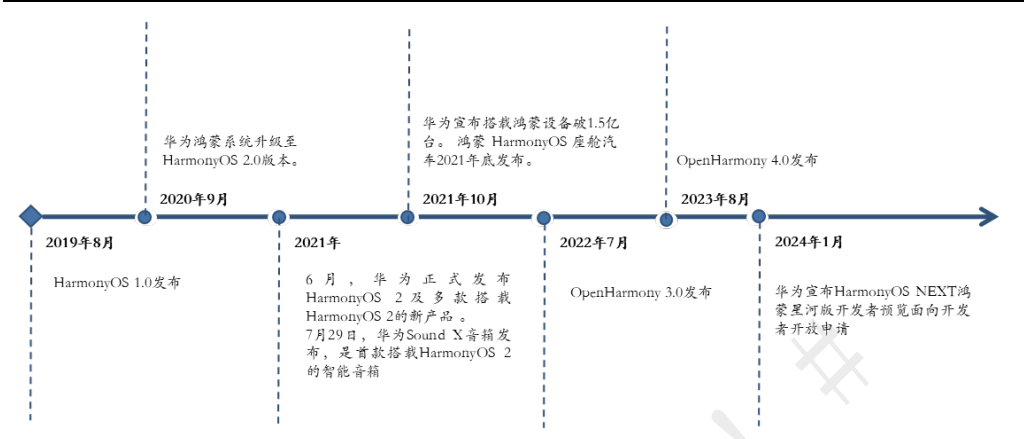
华为鸿蒙系统升级至HarmonyOS 2.0版本。

2020年9月

华为宣布搭载鸿蒙设备破1.5亿台。鸿蒙 HarmonyOS 座舱汽车2021年底发布。

2021年10月

OpenHarmony 4.0发布

2023年8月

2019年8月

HarmonyOS 1.0发布

2021年

6月，华为正式发布HarmonyOS 2及多款搭载HarmonyOS 2的新产品。
7月29日，华为Sound X音箱发布，是首款搭载HarmonyOS 2的智能音箱

2022年7月

OpenHarmony 3.0发布

2024年1月

华为宣布HarmonyOS NEXT鸿蒙星河版开发者预览面向开发者开放申请